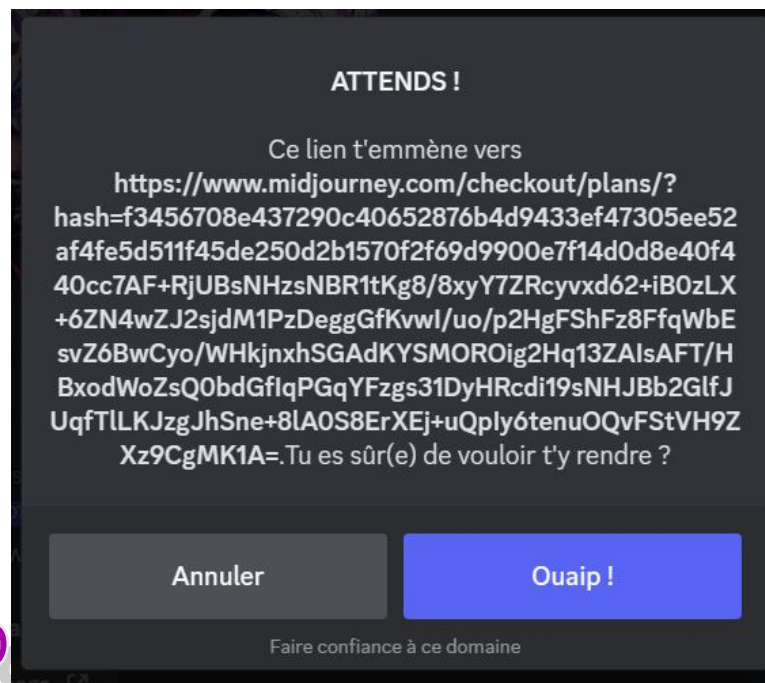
ATTENDS !

Ce lien t'emmène vers https://www.midjourney.com/checkout/plans/?hash=f3456708e437290c40652876b4d9433ef47305ee52af4fe5d511f45de250d2b1570f2f69d9900e7f14d0d8e40f440cc7AF+RjUBsNHzsNBR1tKg8/8xyY7ZRcyvxd62+iB0zLX+6ZN4wZJ2sjdM1PzDeggGfKvwl/uo/p2HgFShFz8FfqWbEsvZ6BwCyo/WHkjnxhSGAdKYSMOROig2Hq13ZAIsAFT/HBxodWoZsQ0bdGfIqPGqYFzgs31DyHRcdi19sNHJBb2GlfJUqfTlLKJzgJhSne+8lA0S8ErXEj+uQpIy6tenuOQvFStVH9ZXz9CgMK1A=.Tu es sûr(e) de vouloir t'y rendre ?

Annuler

Ouaip !

Faire confiance à ce domaine